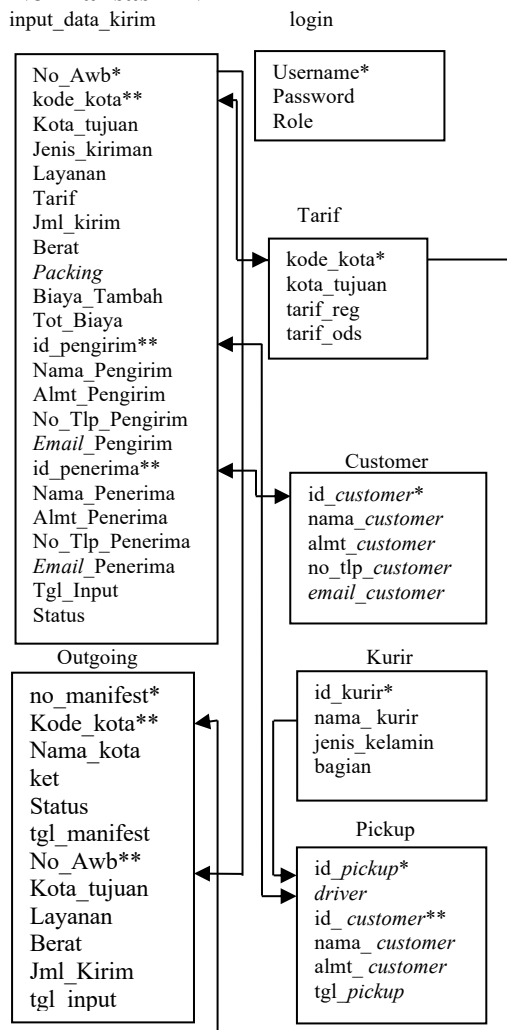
input_data_kirim

No_Awb*
kode_kota**
Kota_tujuan
Jenis_kiriman
Layanan
Tarif
Jml_kirim
Berat
*Packing*
Biaya_Tambah
Tot_Biaya
id_pengirim**
Nama_Pengirim
Almt_Pengirim
No_Tlp_Pengirim
*Email*_Pengirim
id_penerima**
Nama_Penerima
Almt_Penerima
No_Tlp_Penerima
*Email*_Penerima
Tgl_Input
Status

login

Username*
Password
Role

Tarif

kode_kota*
kota_tujuan
tarif_reg
tarif_ods

Customer

id_*customer**
nama_*customer*
almt_*customer*
no_tlp_*customer*
*email_customer*

Outgoing

no_manifest*
Kode_kota**
Nama_kota
ket
Status
tgl_manifest
No_Awb**
Kota_tujuan
Layanan
Berat
Jml_Kirim
tgl_input

Kurir

id_kurir*
nama_ kurir
jenis_kelamin
bagian

Pickup

id_*pickup**
*driver*
id_ *customer***
nama_ *customer*
almt_ *customer*
tgl_*pickup*